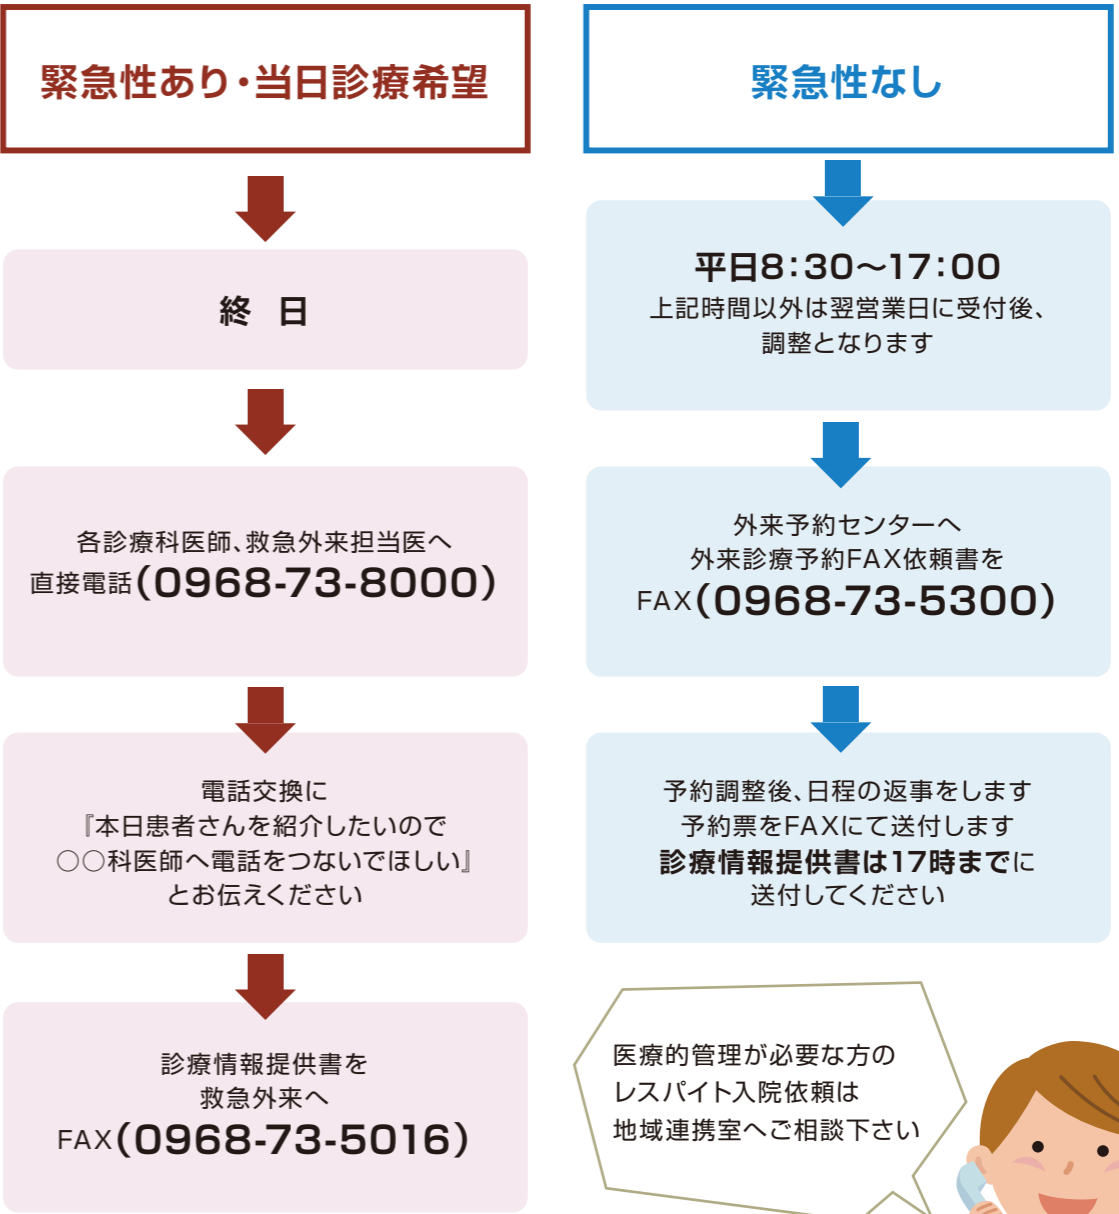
緊急性あり・当日診療希望

終　日

各診療科医師、救急外来担当医へ
直接電話（0968-73-8000）

電話交換に
『本日患者さんを紹介したいので
○○科医師へ電話をつないでほしい』
とお伝えください

診療情報提供書を
救急外来へ
FAX（0968-73-5016）

緊急性なし

平日8：30～17：00
上記時間以外は翌営業日に受付後、
調整となります

外来予約センターへ
外来診療予約FAX依頼書を
FAX（0968-73-5300）

予約調整後、日程の返事をします
予約票をFAXにて送付します
診療情報提供書は17時までに
送付してください

医療的管理が必要な方の
レスパイト入院依頼は
地域連携室へご相談下さい